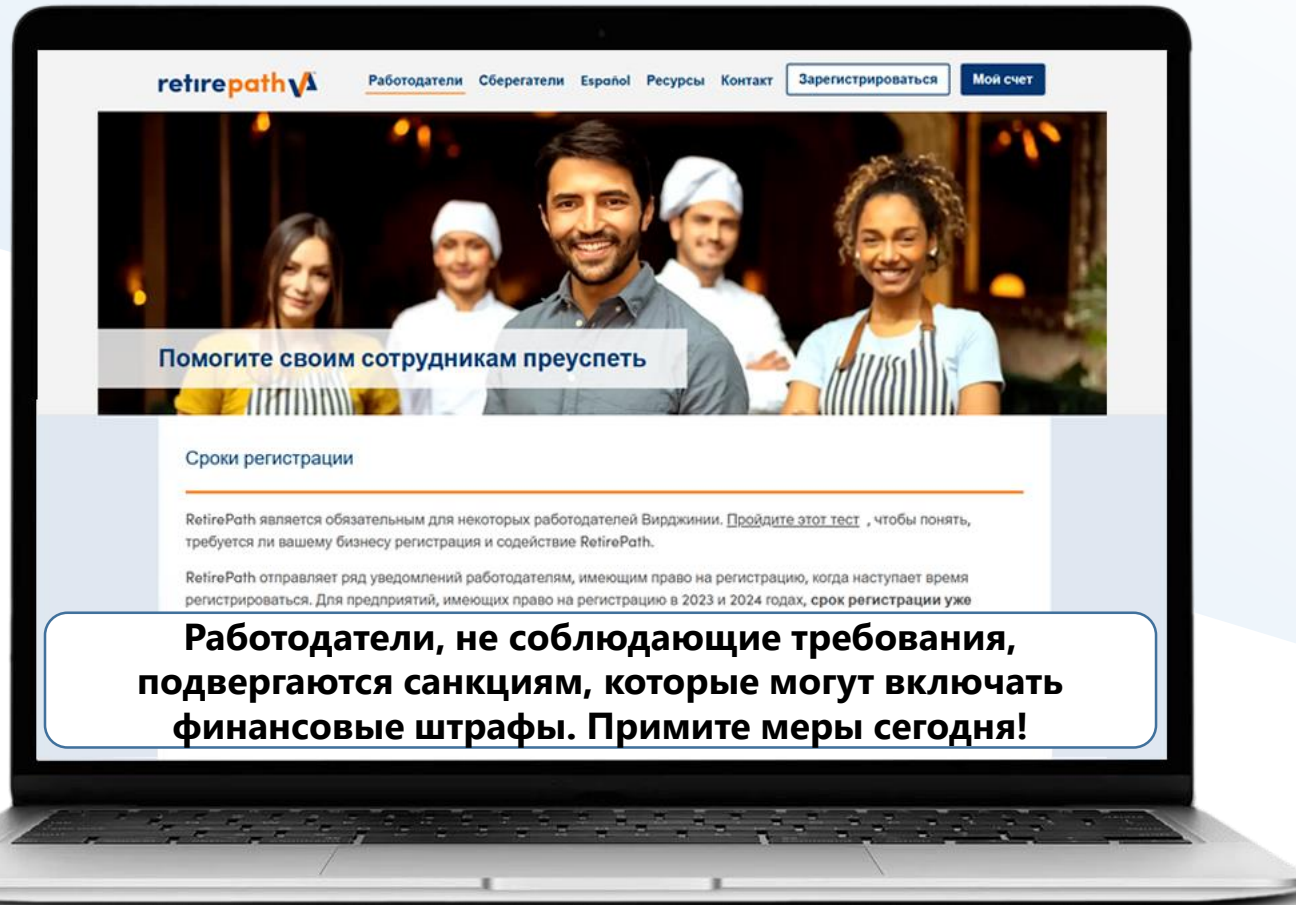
retirepath VA

Работодатели Сберегатели Español Ресурсы Контакт Зарегистрироваться Мой счет

Помогите своим сотрудникам преуспеть

Сроки регистрации

RetirePath является обязательным для некоторых работодателей Вирджинии. Пройдите этот тест , чтобы понять, требуется ли вашему бизнесу регистрация и содействие RetirePath.

RetirePath отправляет ряд уведомлений работодателям, имеющим право на регистрацию, когда наступает время регистрироваться. Для предприятий, имеющих право на регистрацию в 2023 и 2024 годах, срок регистрации уже

Работодатели, не соблюдающие требования, подвергаются санкциям, которые могут включать финансовые штрафы. Примите меры сегодня!